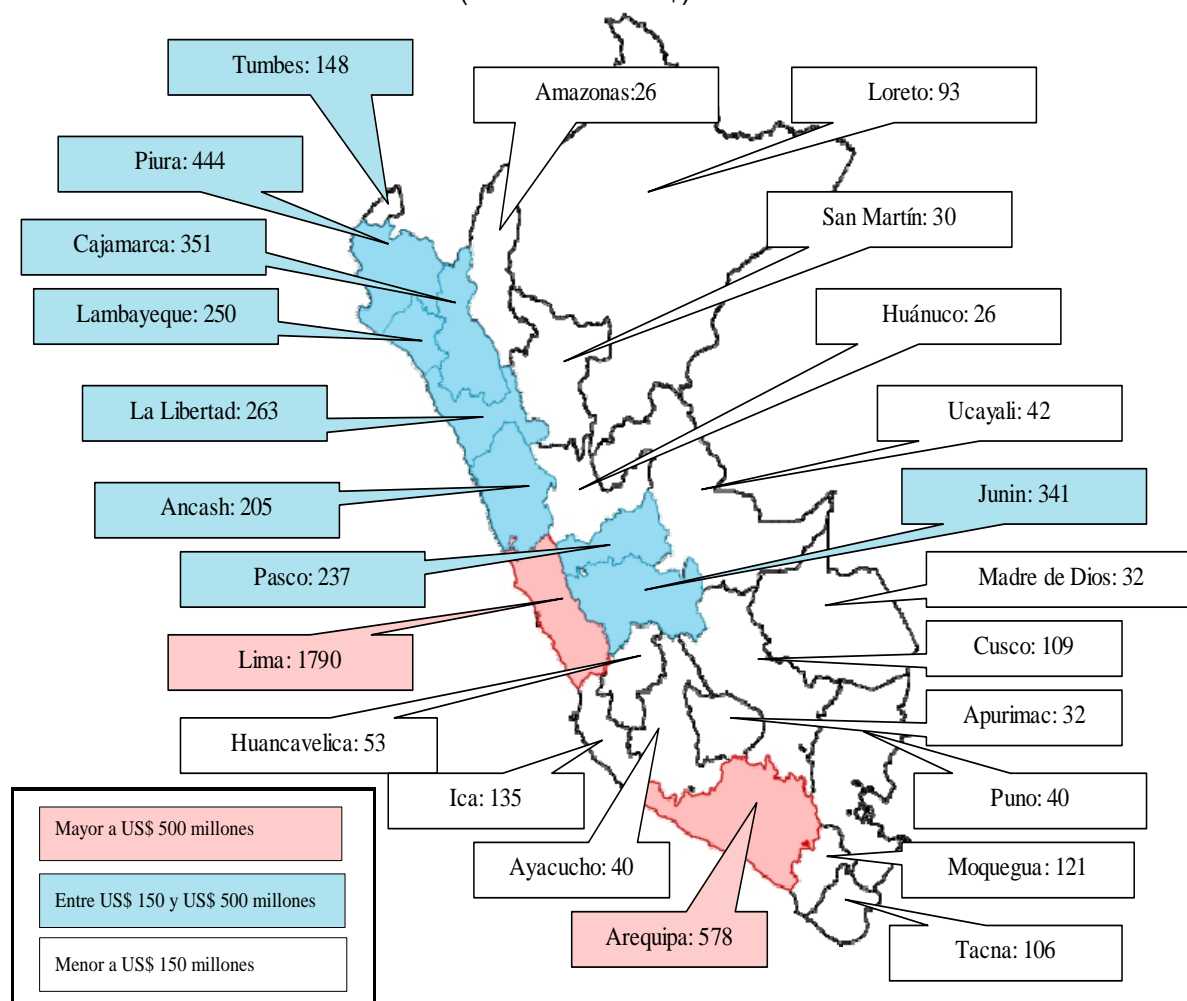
Tumbes: 148

Amazonas:26

Loreto: 93

Piura: 444

San Martín: 30

Cajamarca: 351

Lambayeque: 250

Huánuco: 26

La Libertad: 263

Ucayali: 42

Ancash: 205

Junin: 341

Pasco: 237

Madre de Dios: 32

Lima: 1790

Cusco: 109

Huancavelica: 53

Apurimac: 32

Ica: 135

Puno: 40

Ayacucho: 40

Moquegua: 121

Arequipa: 578

Tacna: 106

Mayor a US$ 500 millones

Entre US$ 150 y US$ 500 millones

Menor a US$ 150 millones